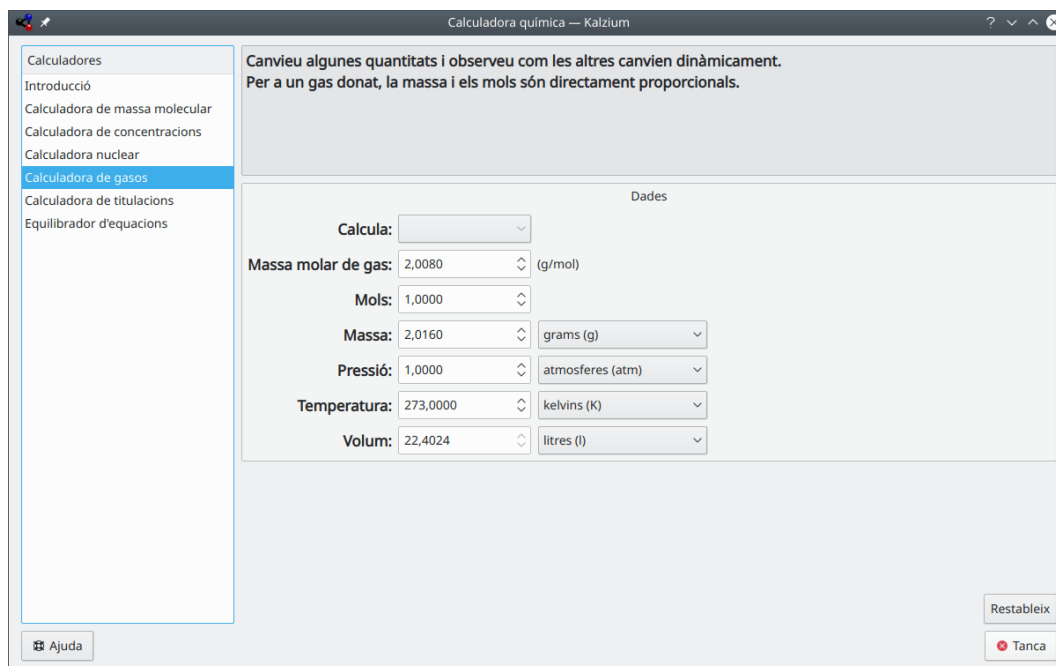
Calculadora química — Kalzium

Calculadores
Introducció
Calculadora de massa molecular
Calculadora de concentracions
Calculadora nuclear
Calculadora de gasos
Calculadora de titulacions
Equilibrador d'equacions

Canvieu algunes quantitats i observeu com les altres canvien dinàmicament.
Per a un gas donat, la massa i els mols són directament proporcionals.

Dades

Calcula:
Massa molar de gas: 2,0080 (g/mol)
Mols: 1,0000
Massa: 2,0160 grams (g)
Pressió: 1,0000 atmosferes (atm)
Temperatura: 273,0000 kelvins (K)
Volum: 22,4024 litres (l)

Restableix
Ajuda
Tanca